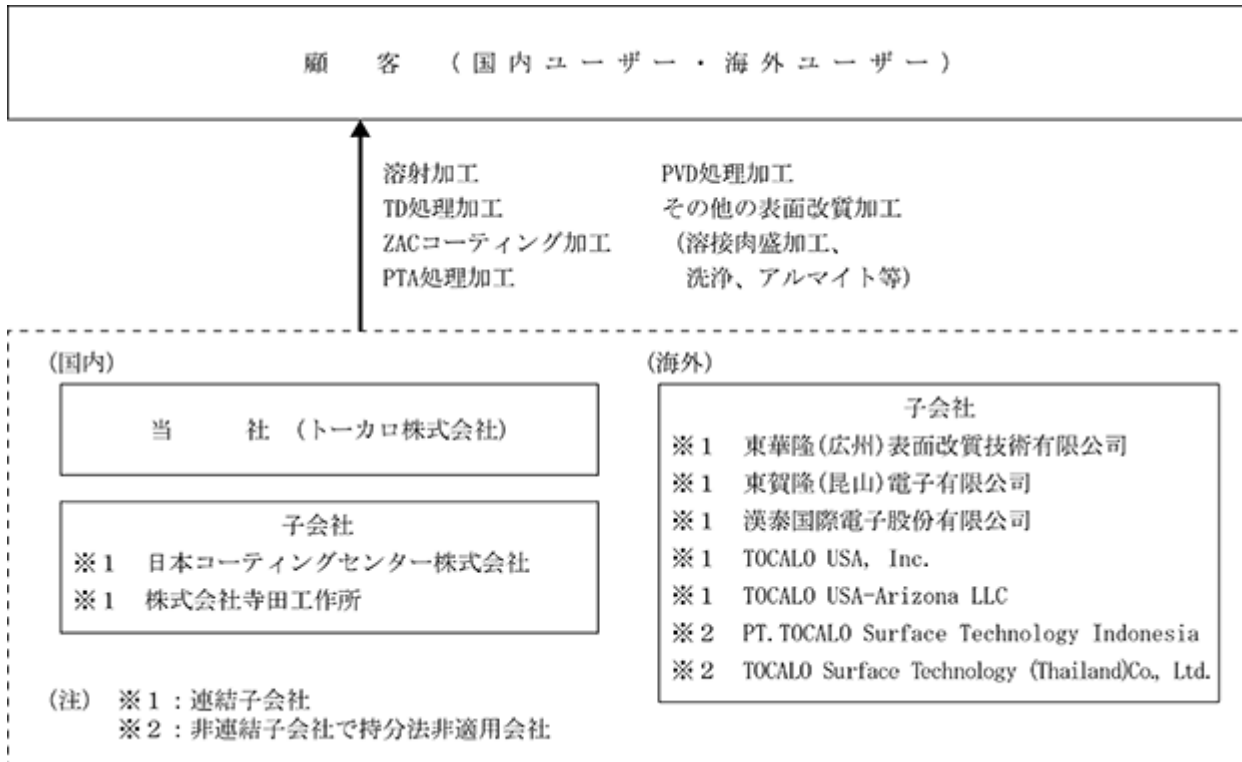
顧　客　（国内ユーザー・海外ユーザー）

溶射加工
TD処理加工
ZACコーティング加工
PTA処理加工

PVD処理加工
その他の表面改質加工
（溶接肉盛加工、
洗浄、アルマイト等）

（国内）

当　社　（トーカロ株式会社）

子会社
※１　日本コーティングセンター株式会社
※１　株式会社寺田工作所

（注）　※１：連結子会社
※２：非連結子会社で持分法非適用会社

（海外）

子会社
※１　東華隆(広州)表面改質技術有限公司
※１　東賀隆(昆山)電子有限公司
※１　漢泰国際電子股份有限公司
※１　TOCALO USA, Inc.
※１　TOCALO USA-Arizona LLC
※２　PT.TOCALO Surface Technology Indonesia
※２　TOCALO Surface Technology (Thailand)Co., Ltd.